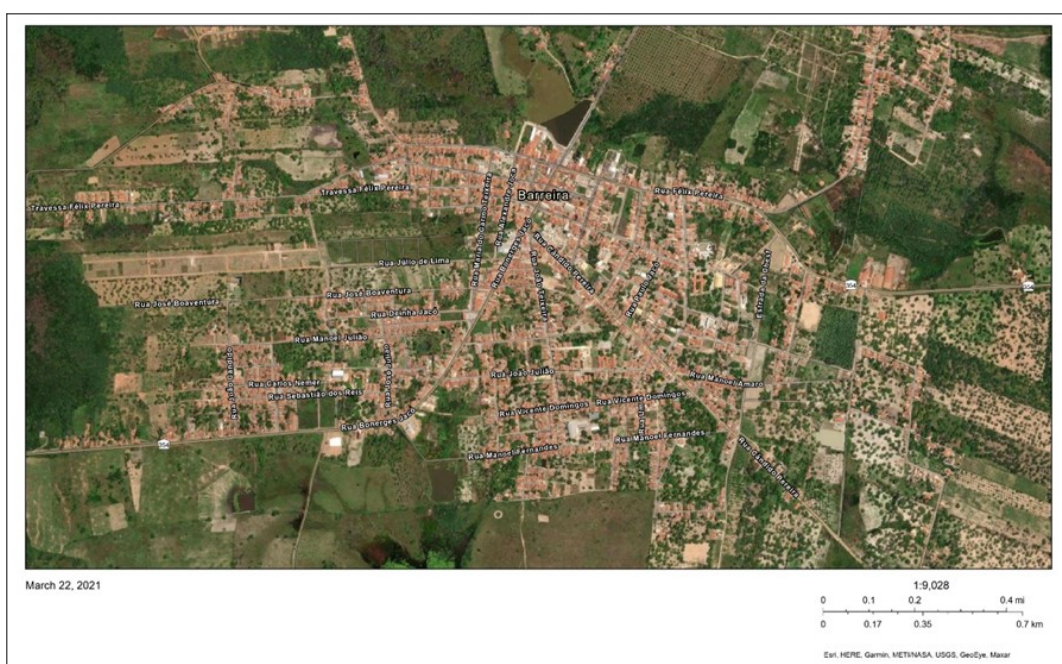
Barreira

Travessa Félix Pereira

Travessa Félix Pereira

Rua Félix Pereira

Rua Julio de Lima

Rua José Boaventura

Rua José Boaventura

Rua Delmira Jacó

Rua Manoel Julião

Rua Carlos Nemer

Rua Sebastião dos Reis

Rua Bonerges Jacó

Rua João Julião

Rua Vicente Domingos

Rua Vicente Domingos

Rua Manoel Amaro

Rua Manoel Fernandes

Rua Manoel Fernandes

Rua Cândido Pereira

Rua Cândido Pereira

Rua Bonerges Jacó

Rua Alexandre Jacó

Rua Marechal Carmo Teixeira

Rua João Pereira

Rua Paulo Jacó

Rua Julio Cândido

March 22, 2021

1:9,028

0 0.1 0.2 0.4 mi

0 0.17 0.35 0.7 km

Esri, HERE, Garmin, METI/NASA, USGS, GeoEye, Maxar